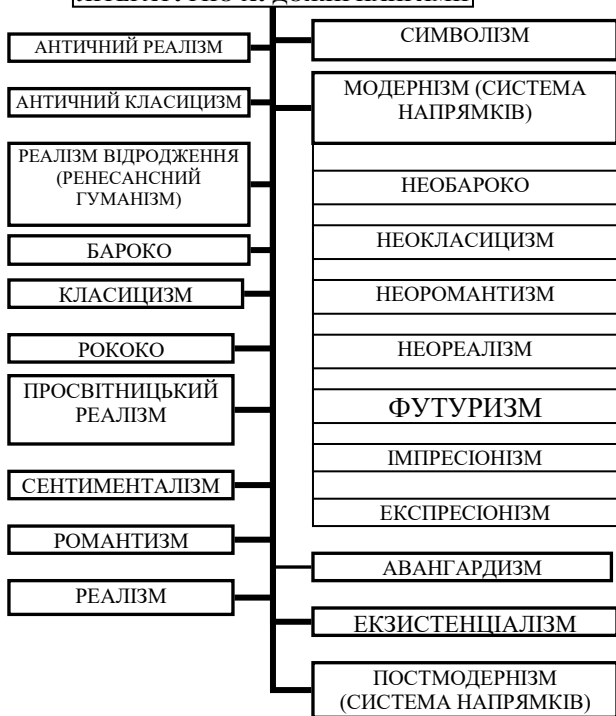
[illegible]

АНТИЧНИЙ РЕАЛІЗМ

АНТИЧНИЙ КЛАСИЦИЗМ

РЕАЛІЗМ ВІДРОДЖЕННЯ (РЕНЕСАНСНИЙ ГУМАНІЗМ)

БАРОКО

КЛАСИЦИЗМ

РОКОКО

ПРОСВІТНИЦЬКИЙ РЕАЛІЗМ

СЕНТИМЕНТАЛІЗМ

РОМАНТИЗМ

РЕАЛІЗМ

СИМВОЛІЗМ

МОДЕРНІЗМ (СИСТЕМА НАПРЯМКІВ)

НЕОБАРОКО

НЕОКЛАСИЦИЗМ

НЕОРОМАНТИЗМ

НЕОРЕАЛІЗМ

ФУТУРИЗМ

ІМПРЕСІОНІЗМ

ЕКСПРЕСІОНІЗМ

АВАНГАРДИЗМ

ЕКЗИСТЕНЦІАЛІЗМ

ПОСТМОДЕРНІЗМ (СИСТЕМА НАПРЯМКІВ)